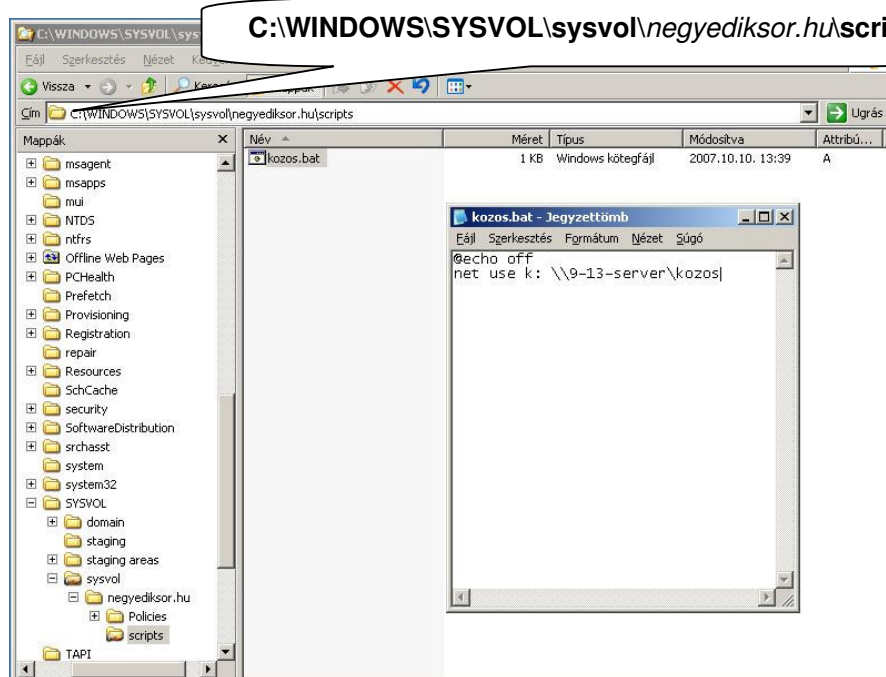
C:\WINDOWS\SYSVOL\sys

C:\WINDOWS\SYSVOL\sysvol\negyediksor.hu\scri

Fájl Szerkesztés Nézet Ke

Vissza Keres Mappák

Cím C:\WINDOWS\SYSVOL\sysvol\negyediksor.hu\scripts

Ugrás

Mappák

msagent
msapps
mui
NTDS
ntfrs
Offline Web Pages
PCHealth
Prefetch
Provisioning
Registration
repair
Resources
SchCache
security
SoftwareDistribution
srchasst
system
system32
SYSVOL
domain
staging
staging areas
sysvol
negyediksor.hu
Policies
scripts
TAPI

| Név | Méret | Típus | Módosítva | Attribú... |
|---|---|---|---|---|
| kozos.bat | 1 KB | Windows kötegfájl | 2007.10.10. 13:39 | A |

kozos.bat - Jegyzettömb

Fájl Szerkesztés Formátum Nézet Súgó

@echo off
net use k: \\9-13-server\kozos